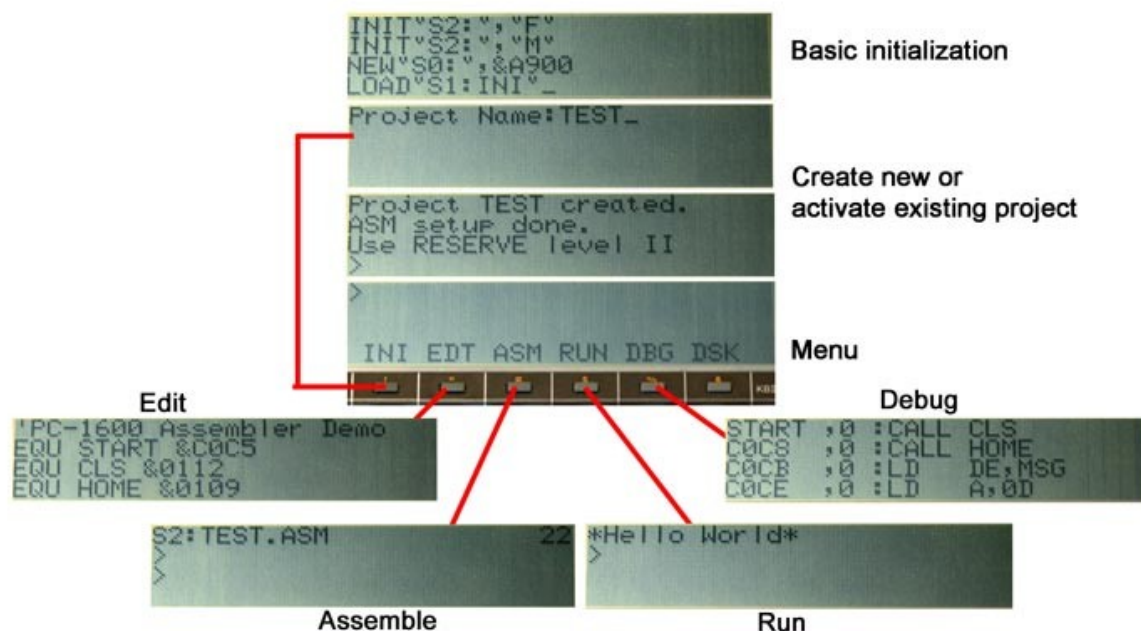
INIT"S2:","F"
INIT"S2:","M"
NEW"S0:",&A900
LOAD"S1:INI"_

Basic initialization

Project Name:TEST_

Create new or activate existing project

Project TEST created.
ASM setup done.
Use RESERVE level II
>

>

INI EDT ASM RUN DBG DSK

Menu

KB

Edit

'PC-1600 Assembler Demo
EQU START &C0C5
EQU CLS &0112
EQU HOME &0109

Debug

START ,0 :CALL CLS
C0C8 ,0 :CALL HOME
C0CB ,0 :LD DE,MSG
C0CE ,0 :LD A,0D

S2:TEST.ASM 22
>
>

Assemble

*Hello World*
>

Run